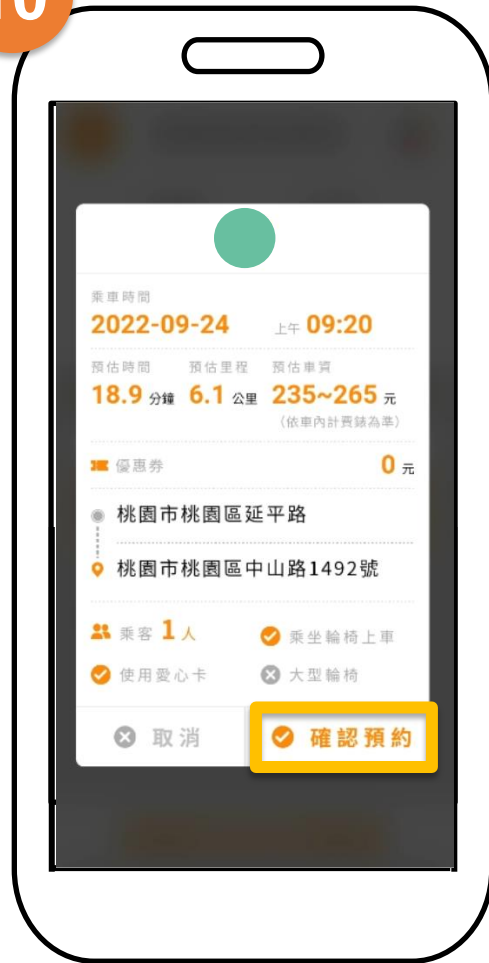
10

乘車時間
2022-09-24 上午 09:20

預估時間 預估里程 預估車資
18.9 分鐘 6.1 公里 235~265 元
(依車內計費錶為準)

優惠券 0 元

桃園市桃園區延平路
桃園市桃園區中山路1492號

乘客 1 人
乘坐輪椅上車
使用愛心卡
大型輪椅

取消
確認預約